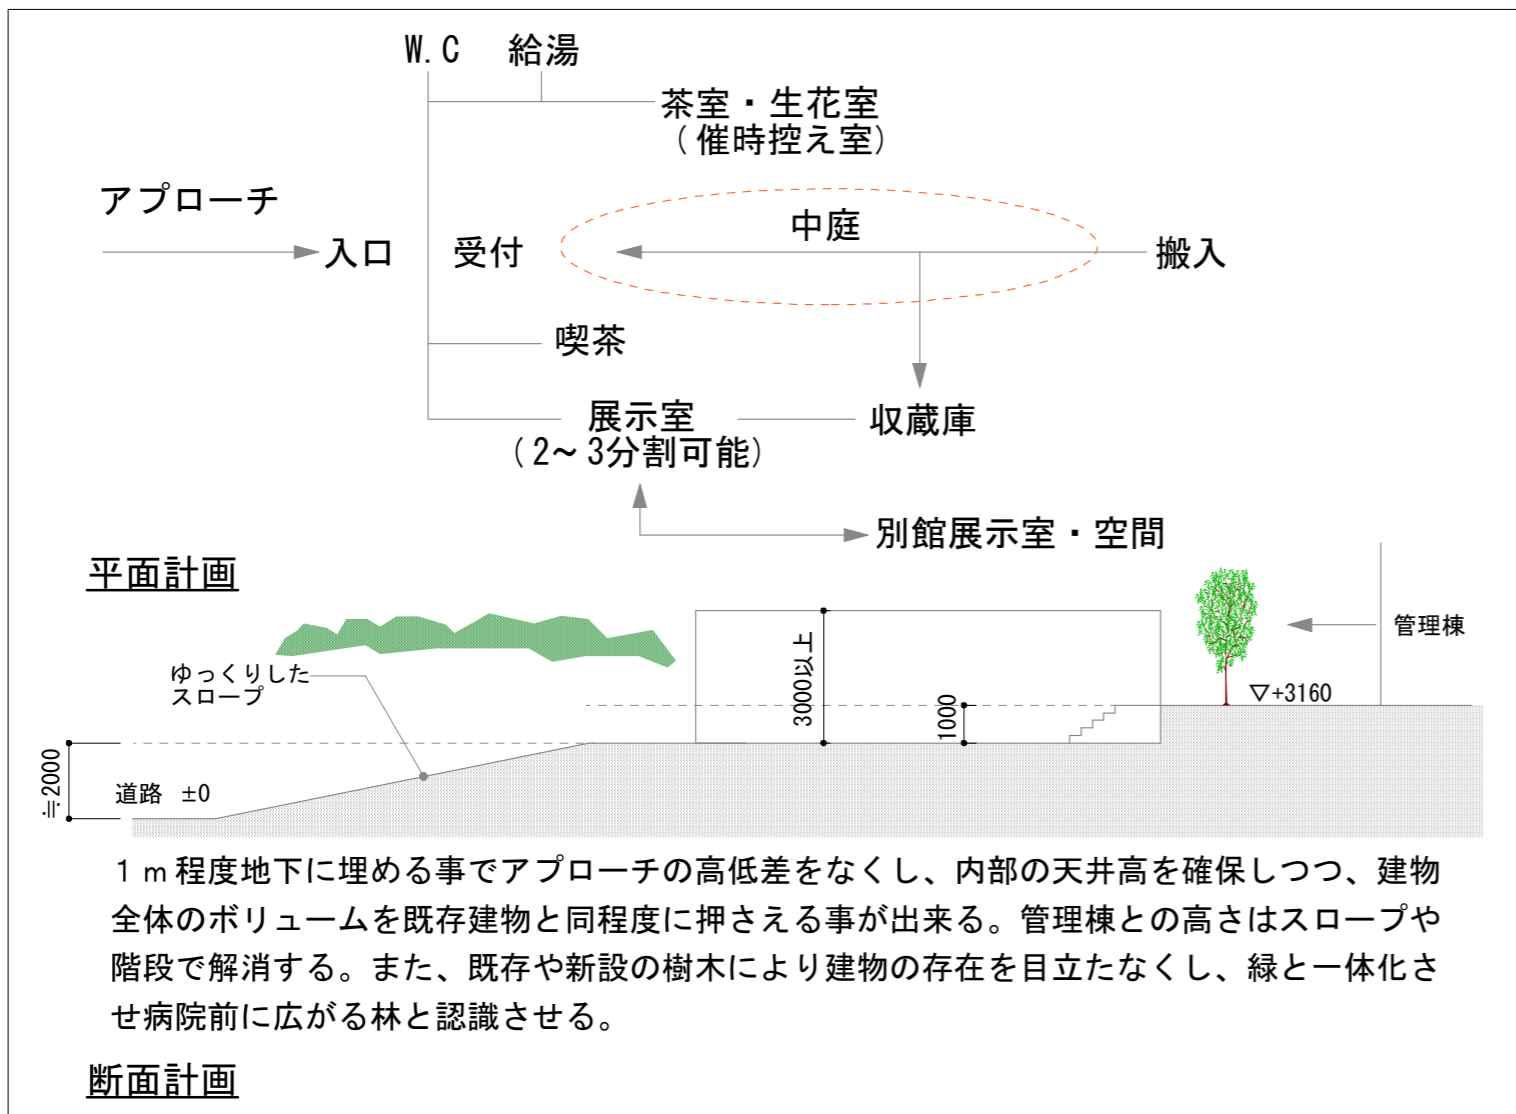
W.C　給湯

茶室・生花室
（催時控え室）

アプローチ

入口　受付

中庭

搬入

喫茶

展示室
（2～3分割可能）

収蔵庫

別館展示室・空間

平面計画

ゆっくりした
スロープ

≒2000

道路　±0

3000以上

1000

管理棟

▽+3160

1ｍ程度地下に埋める事でアプローチの高低差をなくし、内部の天井高を確保しつつ、建物全体のボリュームを既存建物と同程度に押さえる事が出来る。管理棟との高さはスロープや階段で解消する。また、既存や新設の樹木により建物の存在を目立たなくし、緑と一体化させ病院前に広がる林と認識させる。

断面計画